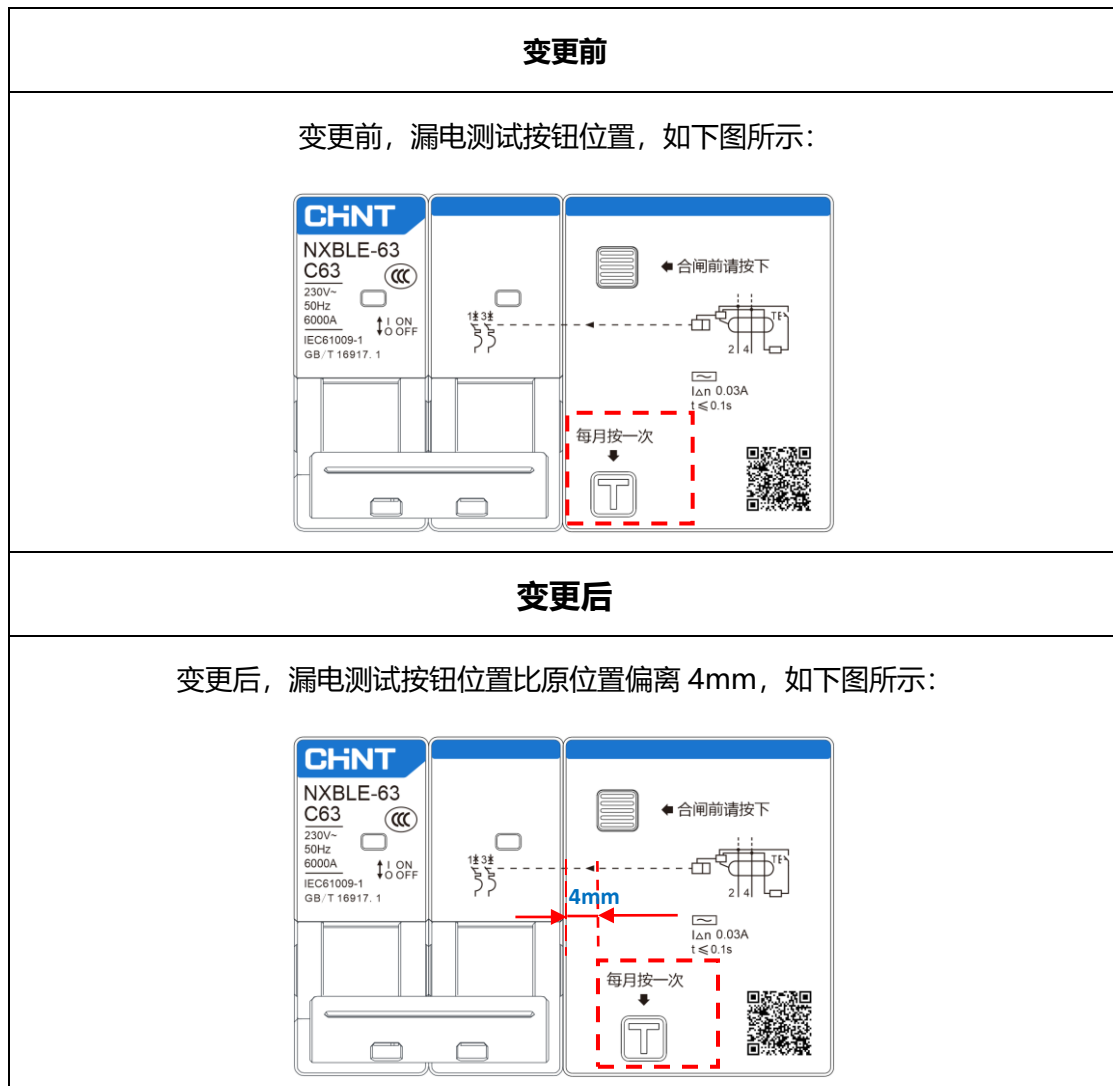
变更前

变更前，漏电测试按钮位置，如下图所示：

CHNT
NXBLE-63
C63
230V~
50Hz
6000A
IEC61009-1
GB/T 16917. 1
I ON
O OFF

1 3
2 4
TE

合闸前请按下

$I_{\Delta n}$ 0.03A
t ≤ 0.1s

每月按一次
T

变更后

变更后，漏电测试按钮位置比原位置偏离 4mm，如下图所示：

CHNT
NXBLE-63
C63
230V~
50Hz
6000A
IEC61009-1
GB/T 16917. 1
I ON
O OFF

1 3
2 4
TE

合闸前请按下

4mm

$I_{\Delta n}$ 0.03A
t ≤ 0.1s

每月按一次
T